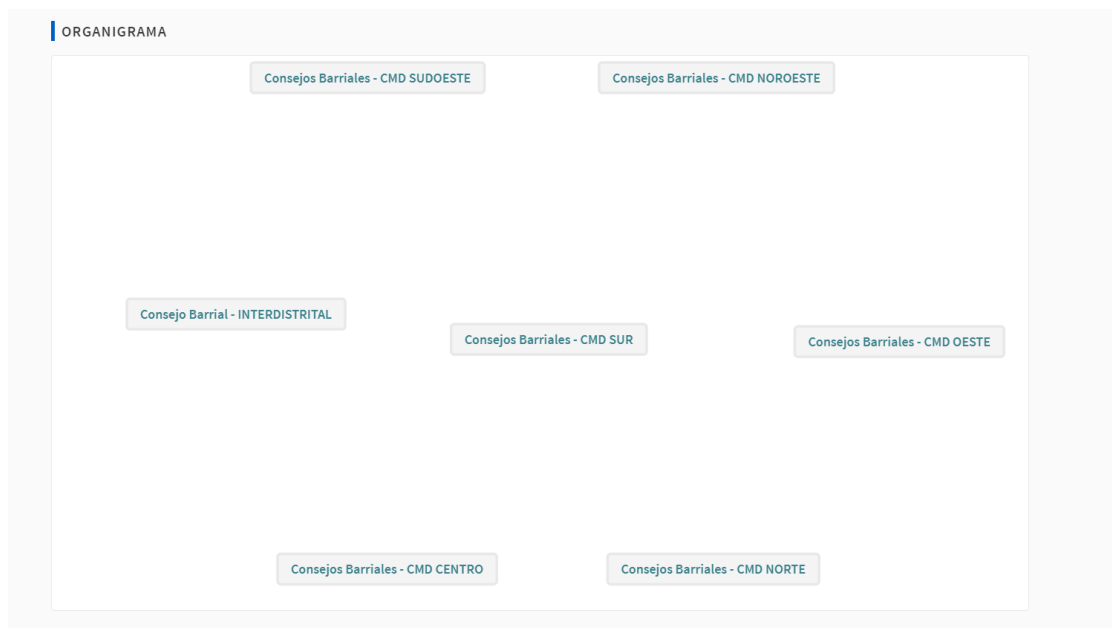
ORGANIGRAMA

Consejos Barriales - CMD SUDOESTE

Consejos Barriales - CMD NOROESTE

Consejo Barrial - INTERDISTRITAL

Consejos Barriales - CMD SUR

Consejos Barriales - CMD OESTE

Consejos Barriales - CMD CENTRO

Consejos Barriales - CMD NORTE